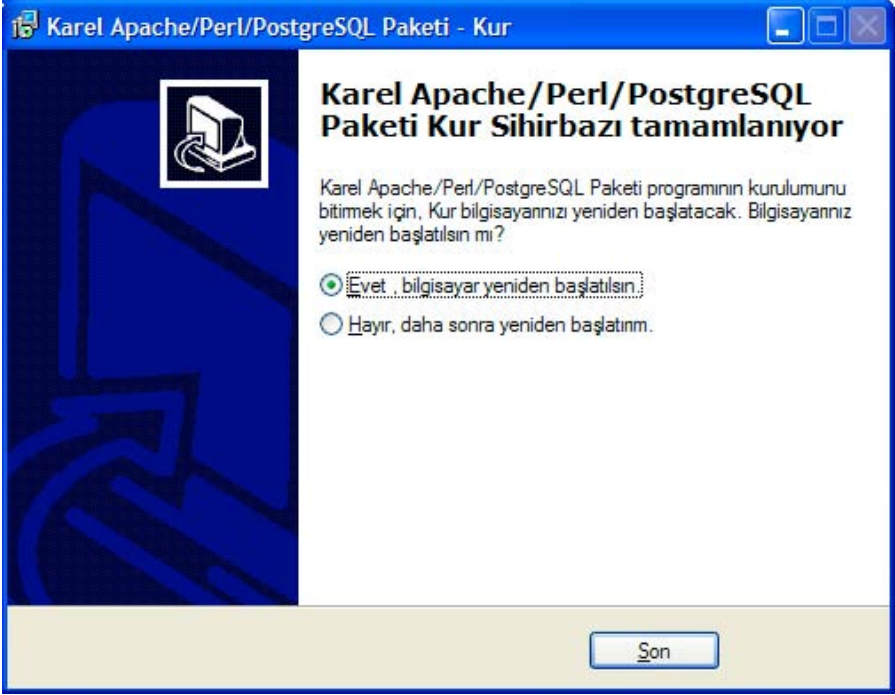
Karel Apache/Perl/PostgreSQL Paketi - Kur

Karel Apache/Perl/PostgreSQL Paketi Kur Sihirbazı tamamlanıyor

Karel Apache/Perl/PostgreSQL Paketi programının kurulumunu bitirmek için, Kur bilgisayarınızı yeniden başlatacak. Bilgisayarınız yeniden başlatılsın mı?

Evet , bilgisayar yeniden başlatılsın.

Hayır, daha sonra yeniden başlatırım.

Son